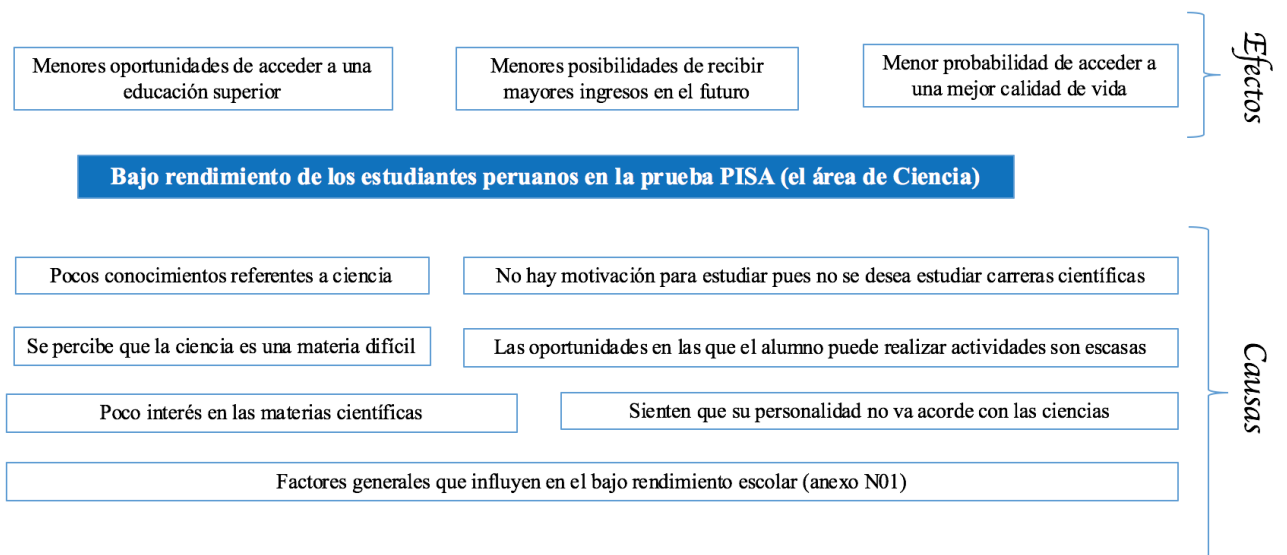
Menores oportunidades de acceder a una educación superior

Menores posibilidades de recibir mayores ingresos en el futuro

Menor probabilidad de acceder a una mejor calidad de vida

Efectos

Bajo rendimiento de los estudiantes peruanos en la prueba PISA (el área de Ciencia)

Pocos conocimientos referentes a ciencia

No hay motivación para estudiar pues no se desea estudiar carreras científicas

Se percibe que la ciencia es una materia difícil

Las oportunidades en las que el alumno puede realizar actividades son escasas

Poco interés en las materias científicas

Sienten que su personalidad no va acorde con las ciencias

Factores generales que influyen en el bajo rendimiento escolar (anexo N01)

Causas